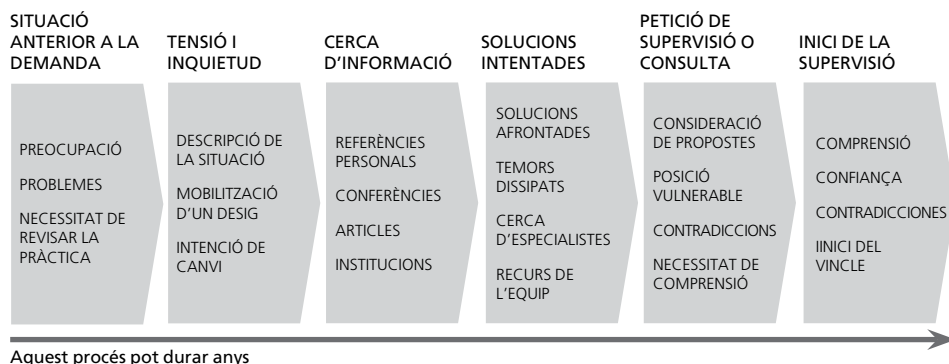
SITUACIÓ ANTERIOR A LA DEMANDA

PREOCUPACIÓ

PROBLEMES

NECESSITAT DE REVISAR LA PRÀCTICA

TENSIÓ I INQUIETUD

DESCRIPCIÓ DE LA SITUACIÓ

MOBILITZACIÓ D'UN DESIG

INTENCIÓ DE CANVI

CERCA D'INFORMACIÓ

REFERÈNCIES PERSONALS

CONFERÈNCIES

ARTICLES

INSTITUCIONS

SOLUCIONS INTENTADES

SOLUCIONS AFRONTADES

TEMORS DISSIPATS

CERCA D'ESPECIALISTES

RECURS DE L'EQUIP

PETICIÓ DE SUPERVISIÓ O CONSULTA

CONSIDERACIÓ DE PROPOSTES

POSICIÓ VULNERABLE

CONTRADICCIONS

NECESSITAT DE COMPRENSIÓ

INICI DE LA SUPERVISIÓ

COMPRENSIÓ

CONFIANÇA

CONTRADICCIONES

IINICI DEL VINCLE

Aquest procés pot durar anys